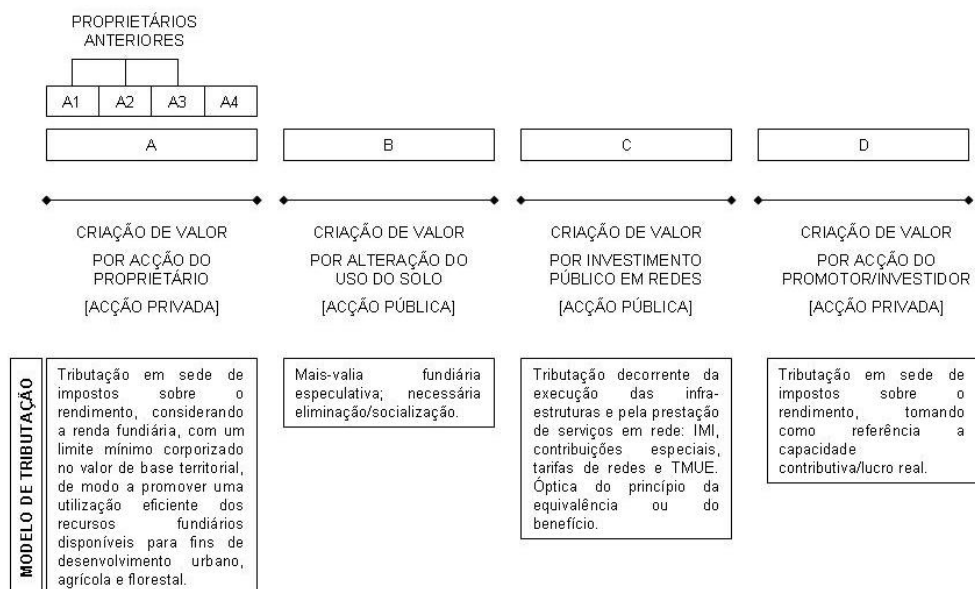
PROPRIETÁRIOS ANTERIORES

A1 A2 A3 A4

A

B

C

D

CRIAÇÃO DE VALOR
POR ACÇÃO DO PROPRIETÁRIO
[ACÇÃO PRIVADA]

CRIAÇÃO DE VALOR
POR ALTERAÇÃO DO USO DO SOLO
[ACÇÃO PÚBLICA]

CRIAÇÃO DE VALOR
POR INVESTIMENTO PÚBLICO EM REDES
[ACÇÃO PÚBLICA]

CRIAÇÃO DE VALOR
POR ACÇÃO DO PROMOTOR/INVESTIDOR
[ACÇÃO PRIVADA]

MODELO DE TRIBUTAÇÃO

Tributação em sede de impostos sobre o rendimento, considerando a renda fundiária, com um limite mínimo corporizado no valor de base territorial, de modo a promover uma utilização eficiente dos recursos fundiários disponíveis para fins de desenvolvimento urbano, agrícola e florestal.

Mais-valia fundiária especulativa; necessária eliminação/socialização.

Tributação decorrente da execução das infraestruturas e pela prestação de serviços em rede: IMI, contribuições especiais, tarifas de redes e TMUE. Óptica do princípio da equivalência ou do benefício.

Tributação em sede de impostos sobre o rendimento, tomando como referência a capacidade contributiva/lucro real.